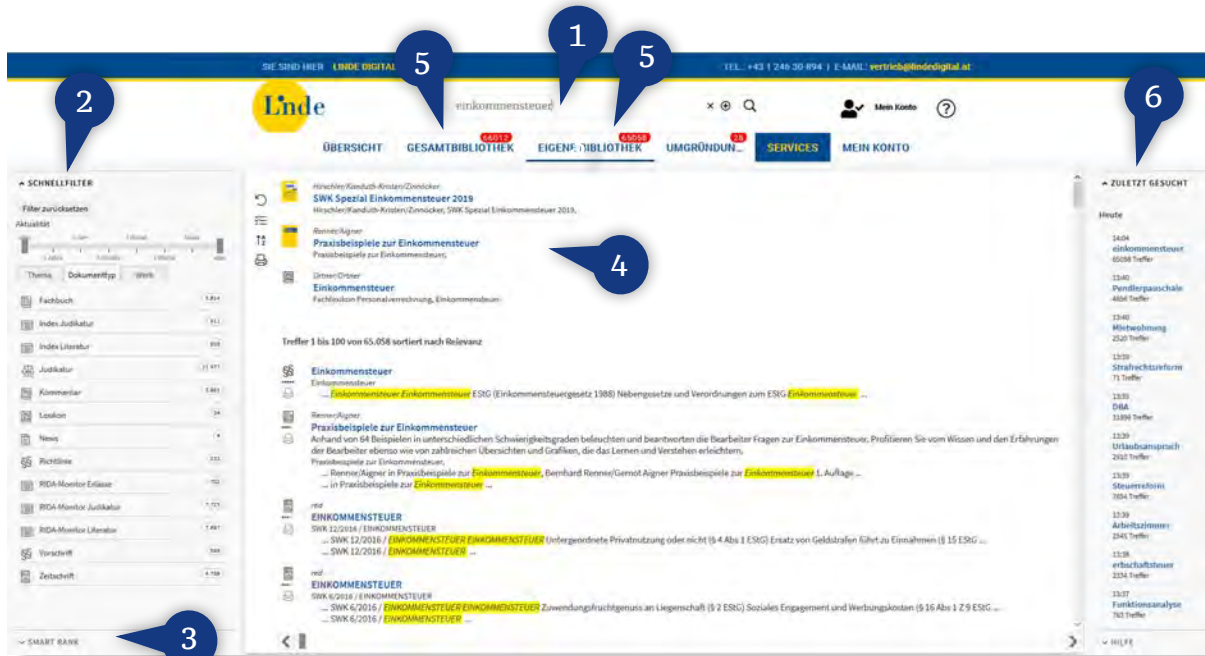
SIE SIND HIER: LINDE DIGITAL

TEL.: +43 1 246 30 894 | E-MAIL: vertrieb@lindedigital.at

1 2 3 4 5 5 6

Linde

einkommensteuer

Mein Konto

?

ÜBERSICHT GESAMTBIBLIOTHEK 64012 EIGENE BIBLIOTHEK 65058 UMGRÜNDUN... 28 SERVICES MEIN KONTO

^ SCHNELLFILTER

Filter zurücksetzen

Aktualität

Thema Dokumenttyp Werk

Fachbuch 1.814
Index Judikatur 911
Index Literatur 855
Judikatur 11.477
Kommentar 1.881
Lexikon 34
News
Richtlinie 332
RIDA-Monitor Erlässe 702
RIDA-Monitor Judikatur 1.723
RIDA-Monitor Literatur 7.461
Vorschrift 368
Zeitschrift 4.708

SMART RANK

Hirschler/Kanduth-Kristen/Zinnöcker
SWK Spezial Einkommensteuer 2019
Hirschler/Kanduth-Kristen/Zinnöcker, SWK Spezial Einkommensteuer 2019.

Renner/Aigner
Praxisbeispiele zur Einkommensteuer
Praxisbeispiele zur Einkommensteuer,

Ortner/Ortner
Einkommensteuer
Fachlexikon Personalverrechnung, Einkommensteuer

Treffer 1 bis 100 von 65.058 sortiert nach Relevanz

Einkommensteuer
Einkommensteuer
... Einkommensteuer Einkommensteuer EStG (Einkommensteuergesetz 1988) Nebengesetze und Verordnungen zum EStG Einkommensteuer ...

Renner/Aigner
Praxisbeispiele zur Einkommensteuer
Anhand von 64 Beispielen in unterschiedlichen Schwierigkeitsgraden beleuchten und beantworten die Bearbeiter Fragen zur Einkommensteuer. Profitieren Sie vom Wissen und den Erfahrungen der Bearbeiter ebenso wie von zahlreichen Übersichten und Grafiken, die das Lernen und Verstehen erleichtern.
Praxisbeispiele zur Einkommensteuer,
... Renner/Aigner in Praxisbeispiele zur Einkommensteuer, Bernhard Renner/Gernot Aigner Praxisbeispiele zur Einkommensteuer 1. Auflage ...
... in Praxisbeispiele zur Einkommensteuer ...

red
EINKOMMENSTEUER
SWK 12/2016 / EINKOMMENSTEUER
... SWK 12/2016 / EINKOMMENSTEUER EINKOMMENSTEUER Untergeordnete Privatnutzung oder nicht (§ 4 Abs 1 EStG) Ersatz von Geldstrafen führt zu Einnahmen (§ 15 EStG ...
... SWK 12/2016 / EINKOMMENSTEUER ...

red
EINKOMMENSTEUER
SWK 6/2016 / EINKOMMENSTEUER
... SWK 6/2016 / EINKOMMENSTEUER EINKOMMENSTEUER Zuwendungsfruchtgenuss an Liegenschaft (§ 2 EStG) Soziales Engagement und Werbungskosten (§ 16 Abs 1 Z 9 EStG ...
... SWK 6/2016 / EINKOMMENSTEUER ...

^ ZULETZT GESUCHT

Heute

14:04
einkommensteuer
65058 Treffer

13:40
Pendlerpauschale
4604 Treffer

13:40
Mietwohnung
2520 Treffer

13:39
Strafrechtsreform
71 Treffer

13:39
DBA
31896 Treffer

13:39
Urlaubsanspruch
2410 Treffer

13:39
Steuerreform
7034 Treffer

13:39
Arbeitszimmer
2345 Treffer

13:38
erbschaftssteuer
2334 Treffer

13:37
Funktionsanalyse
763 Treffer

HILFE